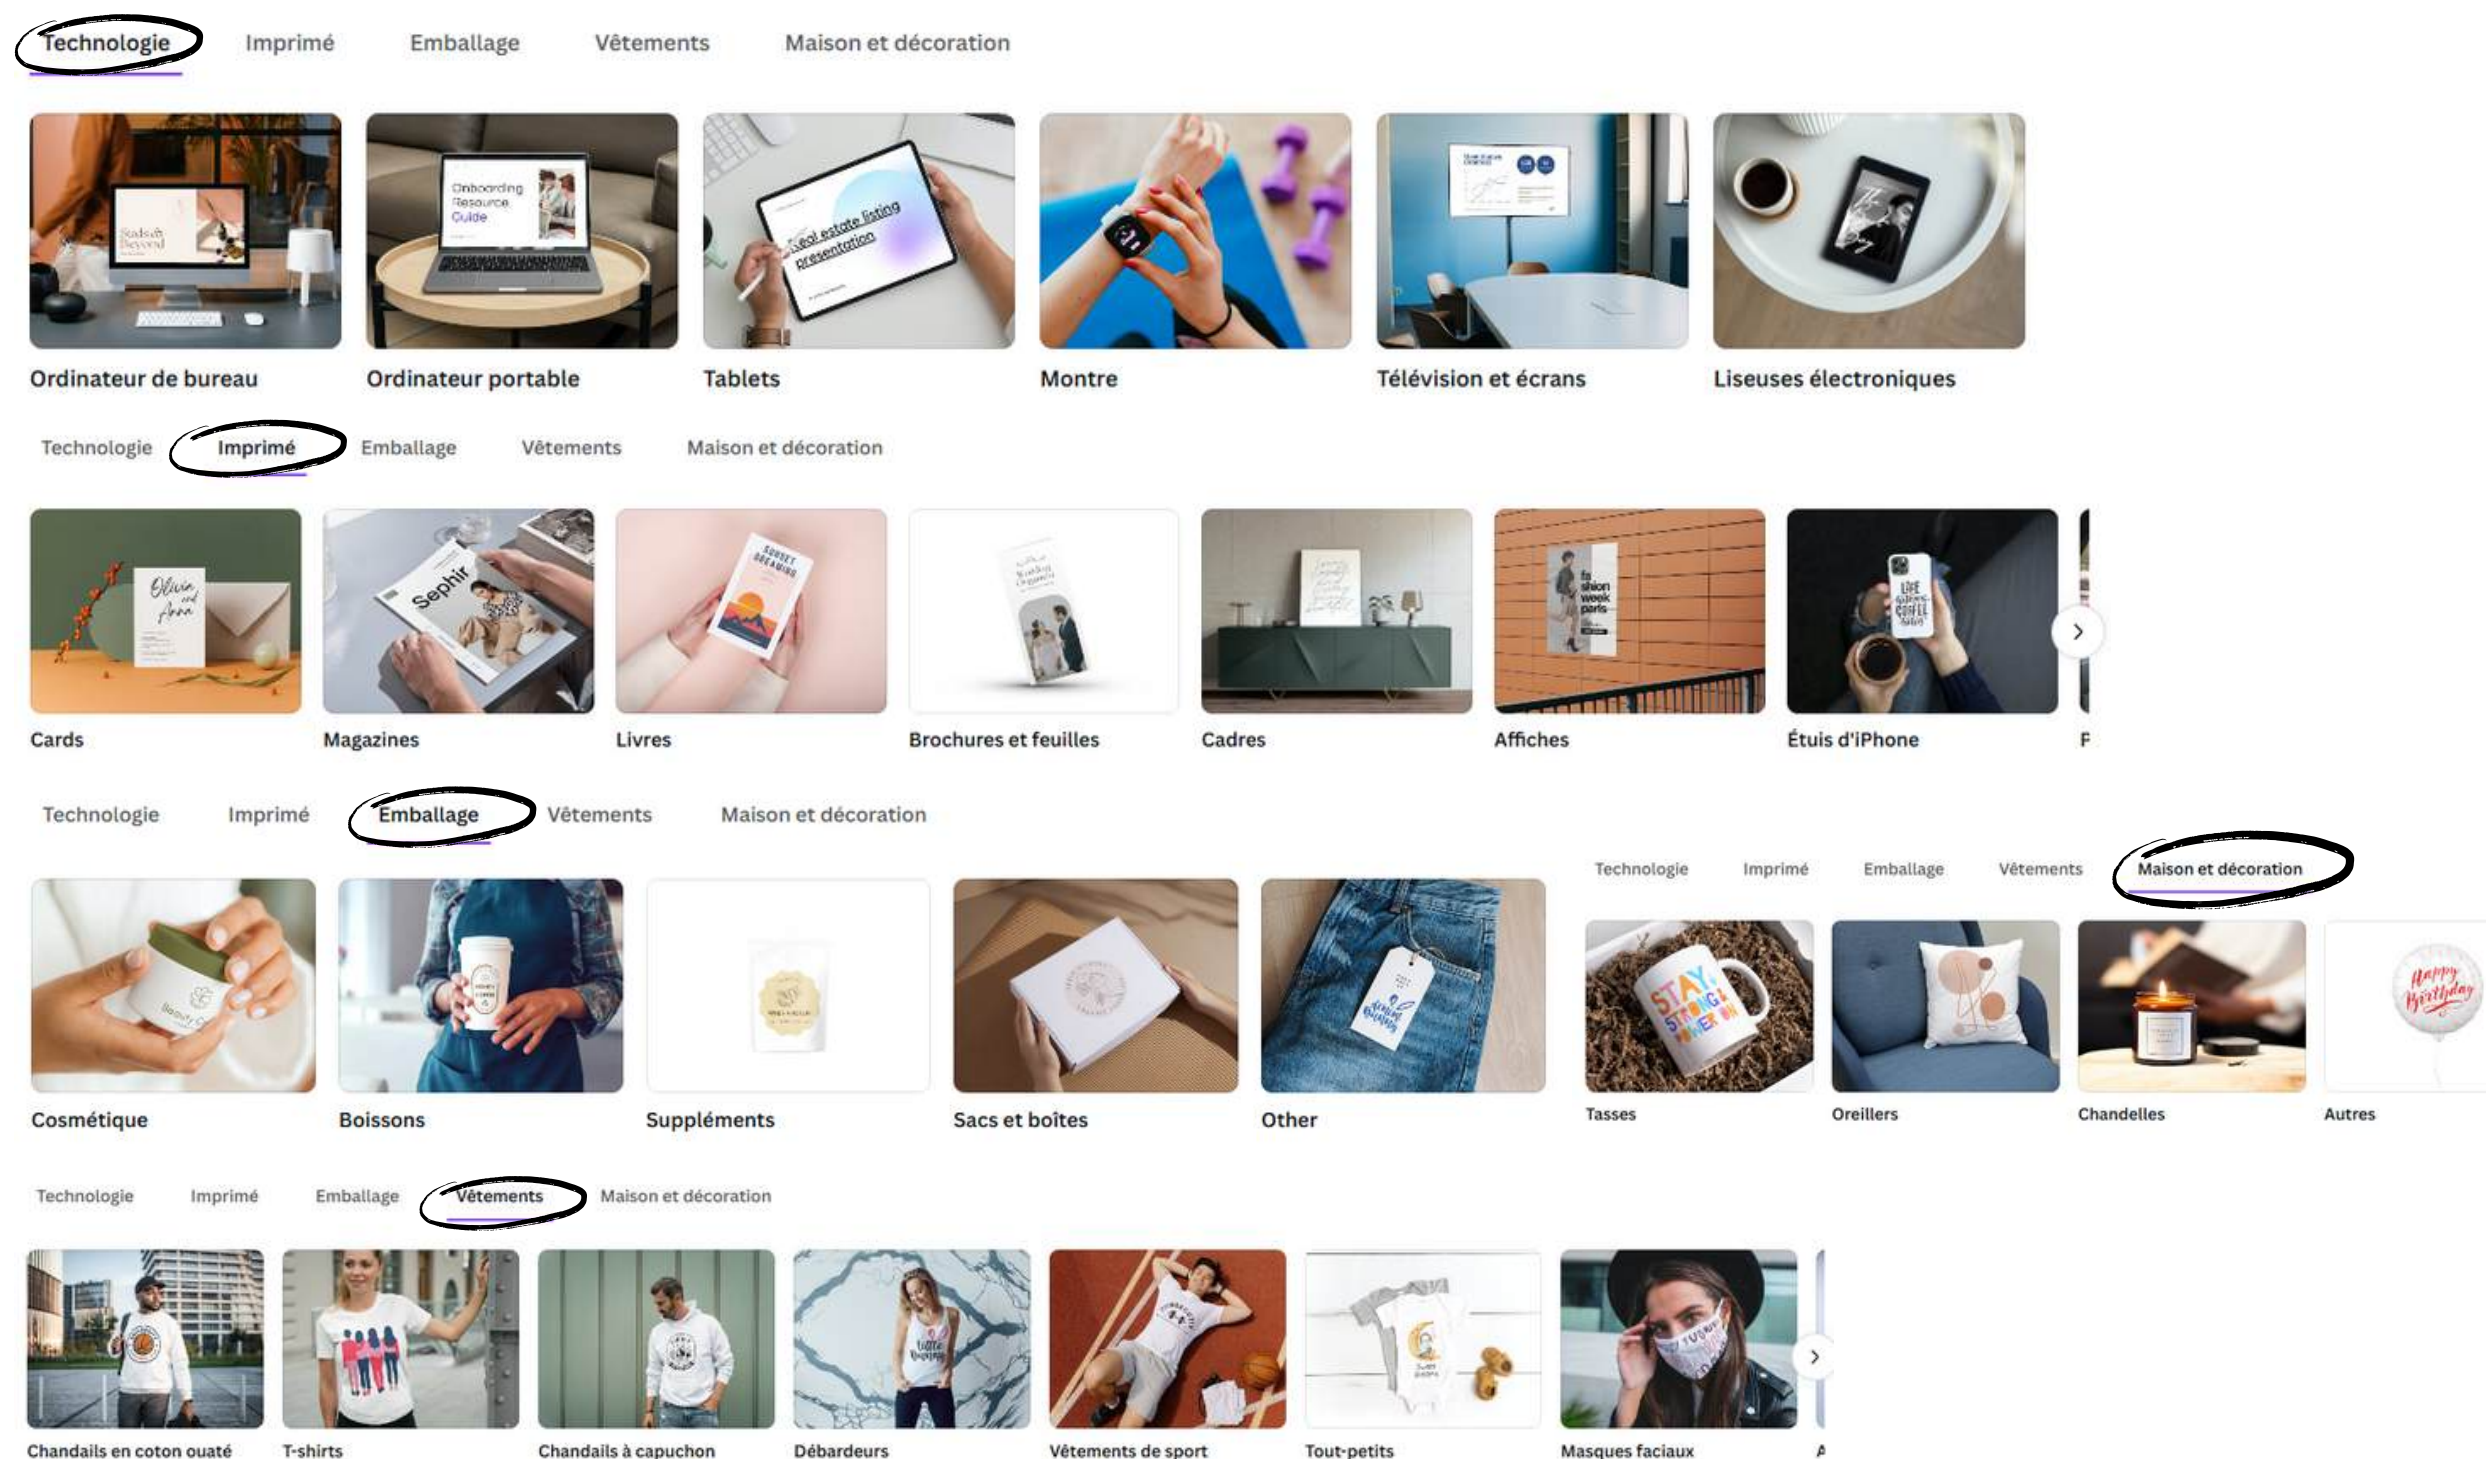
Technologie Imprimé Emballage Vêtements Maison et décoration

Onboarding Resource Guide

Real estate listing presentation

Ordinateur de bureau
Ordinateur portable
Tablets
Montre
Télévision et écrans
Liseuses électroniques

Technologie Imprimé Emballage Vêtements Maison et décoration

Sephir

Cards
Magazines
Livres
Brochures et feuilles
Cadres
Affiches
Étuis d'iPhone
F

Technologie Imprimé Emballage Vêtements Maison et décoration

Cosmétique
Boissons
Suppléments
Sacs et boîtes
Other

Technologie Imprimé Emballage Vêtements Maison et décoration

Tasses
Oreillers
Chandelles
Autres

Technologie Imprimé Emballage Vêtements Maison et décoration

Chandails en coton ouaté
T-shirts
Chandails à capuchon
Débardeurs
Vêtements de sport
Tout-petits
Masques faciaux
A